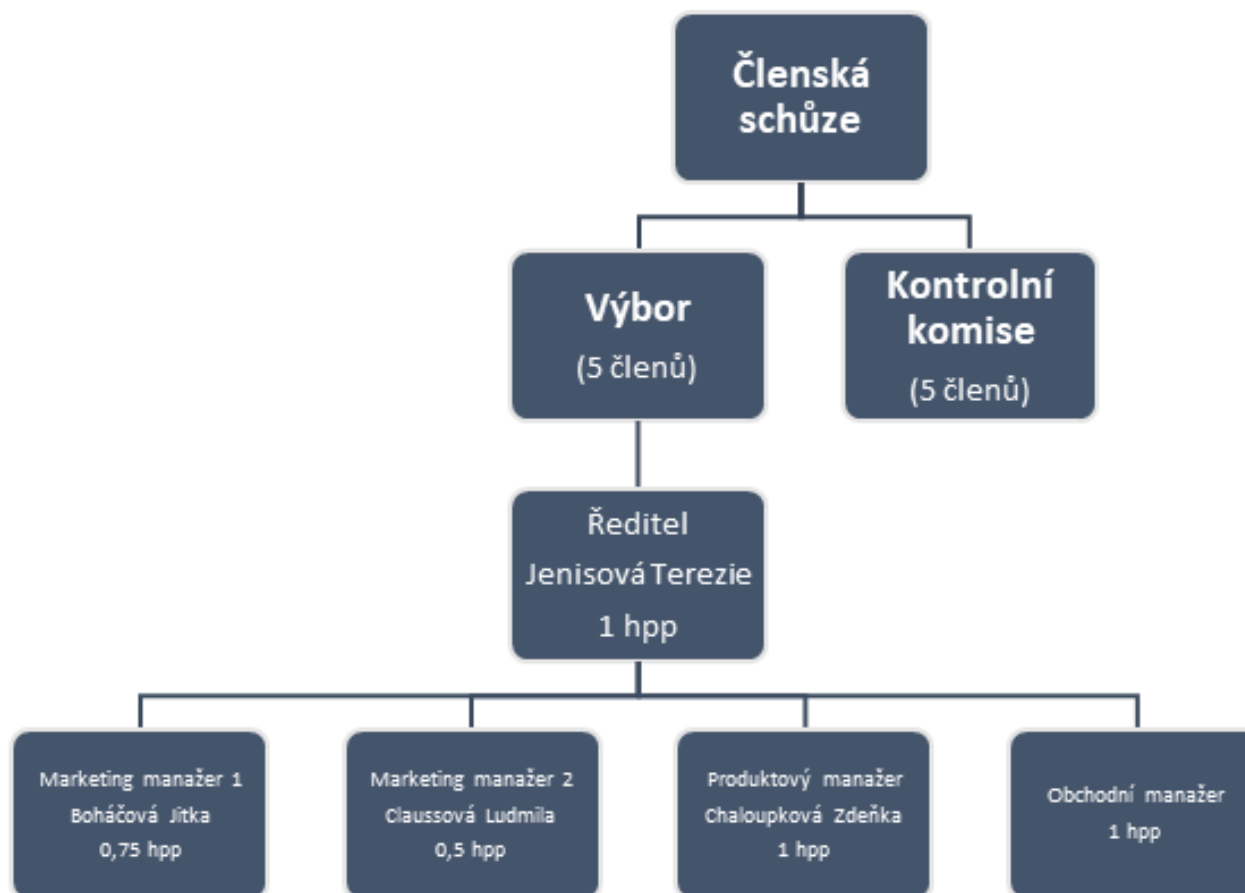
Členská schůze

Výbor
(5 členů)

Kontrolní komise
(5 členů)

Ředitel
Jenisová Terezie
1 hpp

Marketing manažer 1
Boháčová Jitka
0,75 hpp

Marketing manažer 2
Claussová Ludmila
0,5 hpp

Produktový manažer
Chaloupková Zdeňka
1 hpp

Obchodní manažer
1 hpp